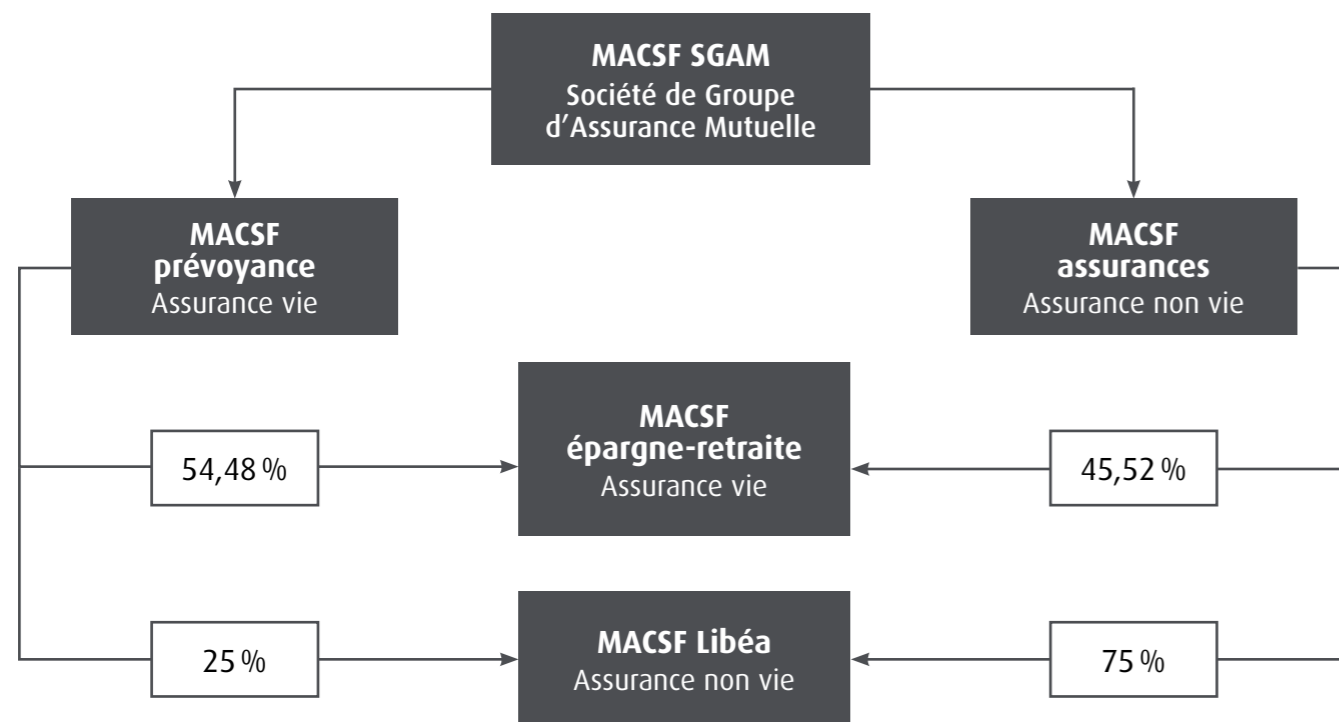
MACSF SGAM
Société de Groupe d'Assurance Mutuelle

MACSF prévoyance
Assurance vie

MACSF assurances
Assurance non vie

54,48 %

MACSF épargne-retraite
Assurance vie

45,52 %

25 %

MACSF Libéa
Assurance non vie

75 %